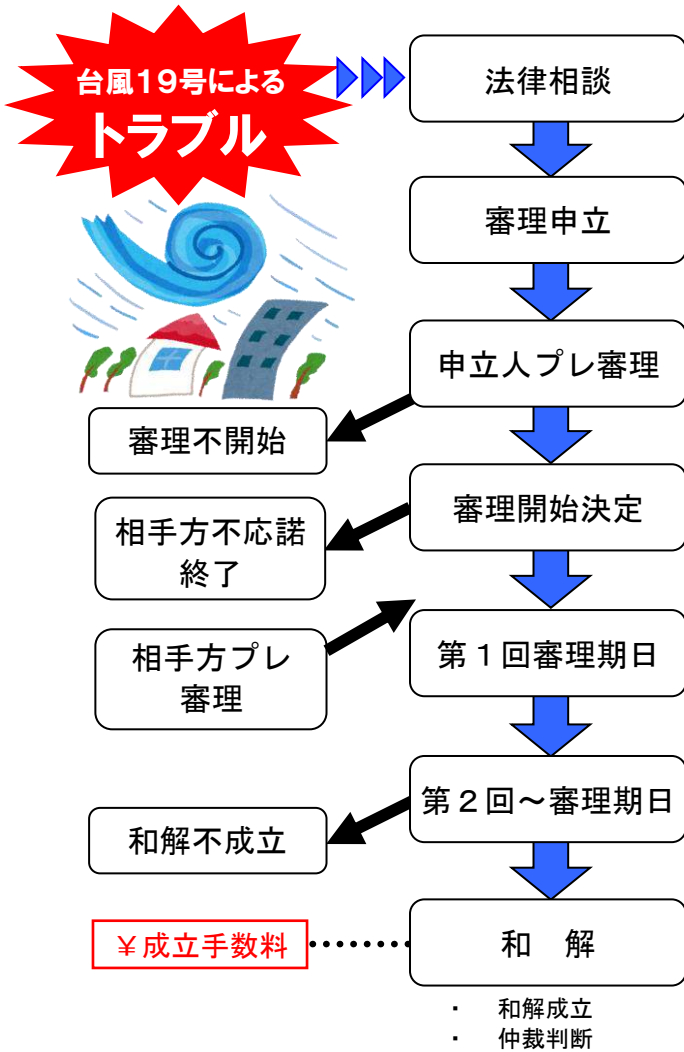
台風19号による
トラブル

法律相談

審理申立

申立人プレ審理

審理不開始

審理開始決定

相手方不応諾
終了

相手方プレ
審理

第１回審理期日

第２回～審理期日

和解不成立

¥成立手数料

和　解

・　和解成立
・　仲裁判断